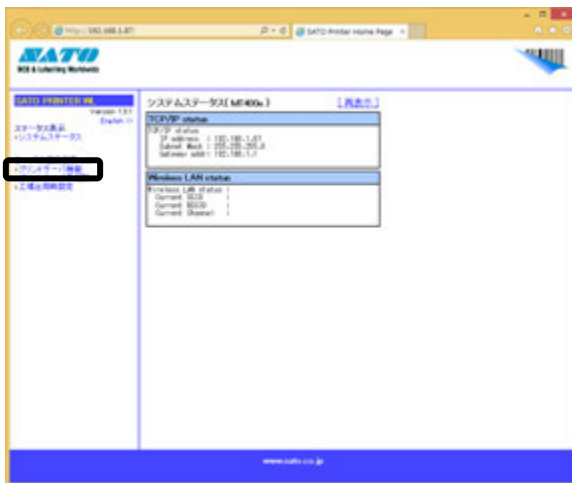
http://192.168.1.87

SATO Printer Home Page

SATO
RFID & Labeling Worldwide

SATO PRINTER WL
Version 1.0
English

ステータス表示
・システムステータス

・プリンターパ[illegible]
・工場出荷時設定

システムステータス[ MT400e ]
[ 再表示 ]

TCP/IP status
TCP/IP status
IP address : 192.168.1.87
Subnet Mask : 255.255.255.0
Gateway addr : 192.168.1.1

Wireless LAN status
Wireless LAN status :
Current SSID :
Current BSSID :
Current Channel :

www.sato.co.jp